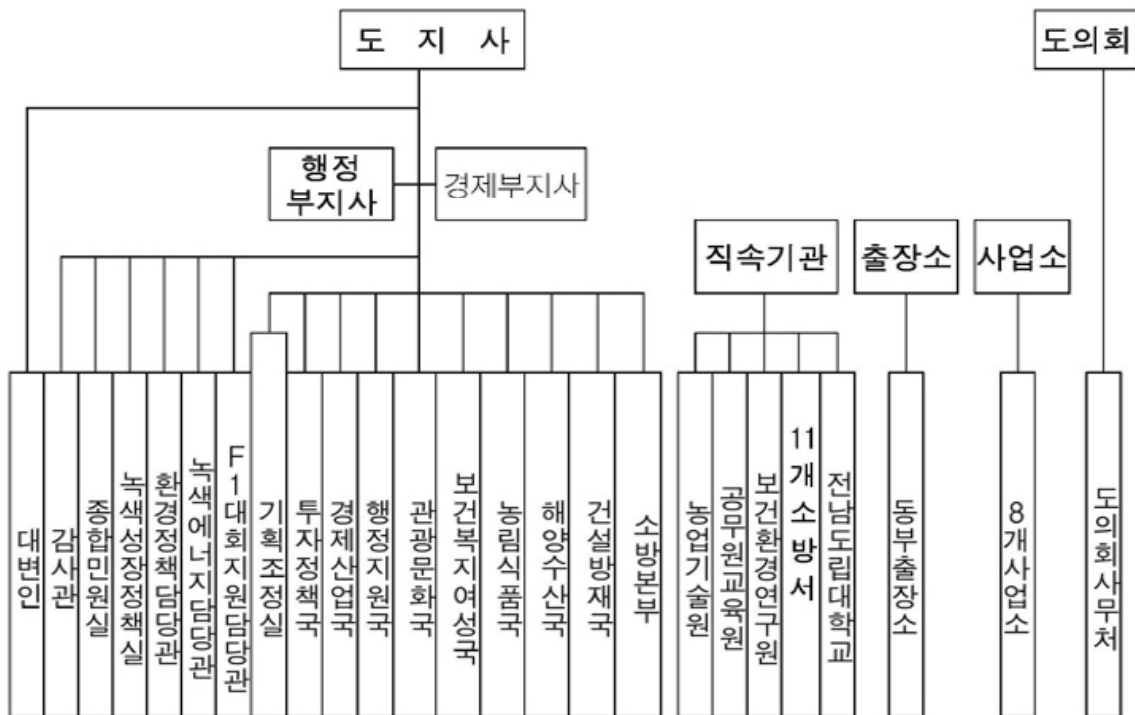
도 지 사

도의회

행정 부지사

경제부지사

직속기관

출장소

사업소

대변인

감사관

종합민원실

녹색성장정책실

환경정책담당관

녹색에너지담당관

F1대회지원담당관

기획조정실

투자정책국

경제산업국

행정지원국

관광문화국

보건복지여성국

농림식품국

해양수산국

건설방재국

소방본부

농업기술원

공무원교육원

보건환경연구원

11개소방서

전남도립대학교

동부출장소

8개사업소

도의회사무처